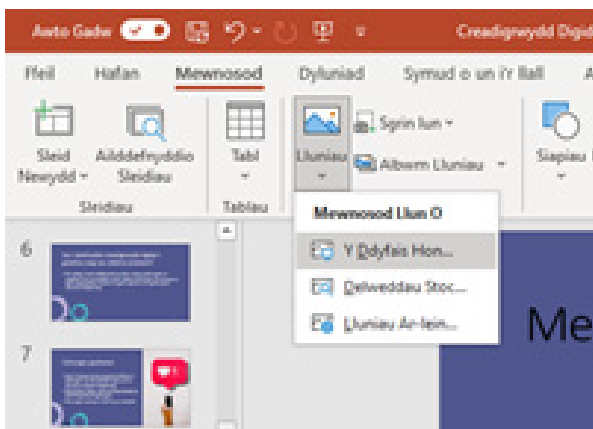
Awto Gadw

Creadigrwydd Digid

Ffeil Hafan Mewnosod Dyluniad Symud o un i'r llall

Sleid Newydd

Ailddefnyddio Sleidiau

Sleidiau

Tabl

Tablau

Lluniau

Sgrin lun

Albwm Lluniau

Siapiau

Mewnosod Llun O

Y Ddyfais Hon...

Delweddau Stoc...

Lluniau Ar-lein...

6

7

Me